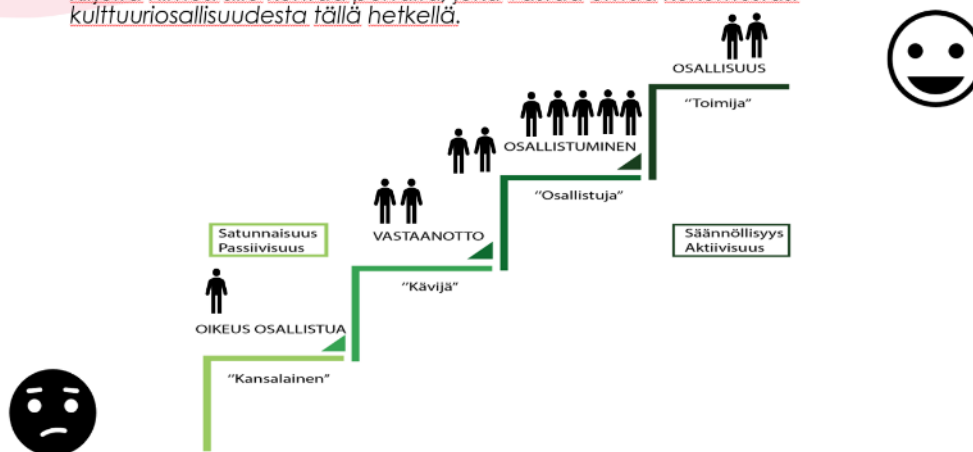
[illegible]
kulttuuriosallisuudesta tällä hetkellä.

OSALLISUUS

"Toimija"

OSALLISTUMINEN

"Osallistuja"

VASTAANOTTO

Satunnaisuus
Passiivisuus

Säännöllisyys
Aktiivisuus

"Kävijä"

OIKEUS OSALLISTUA

"Kansalainen"